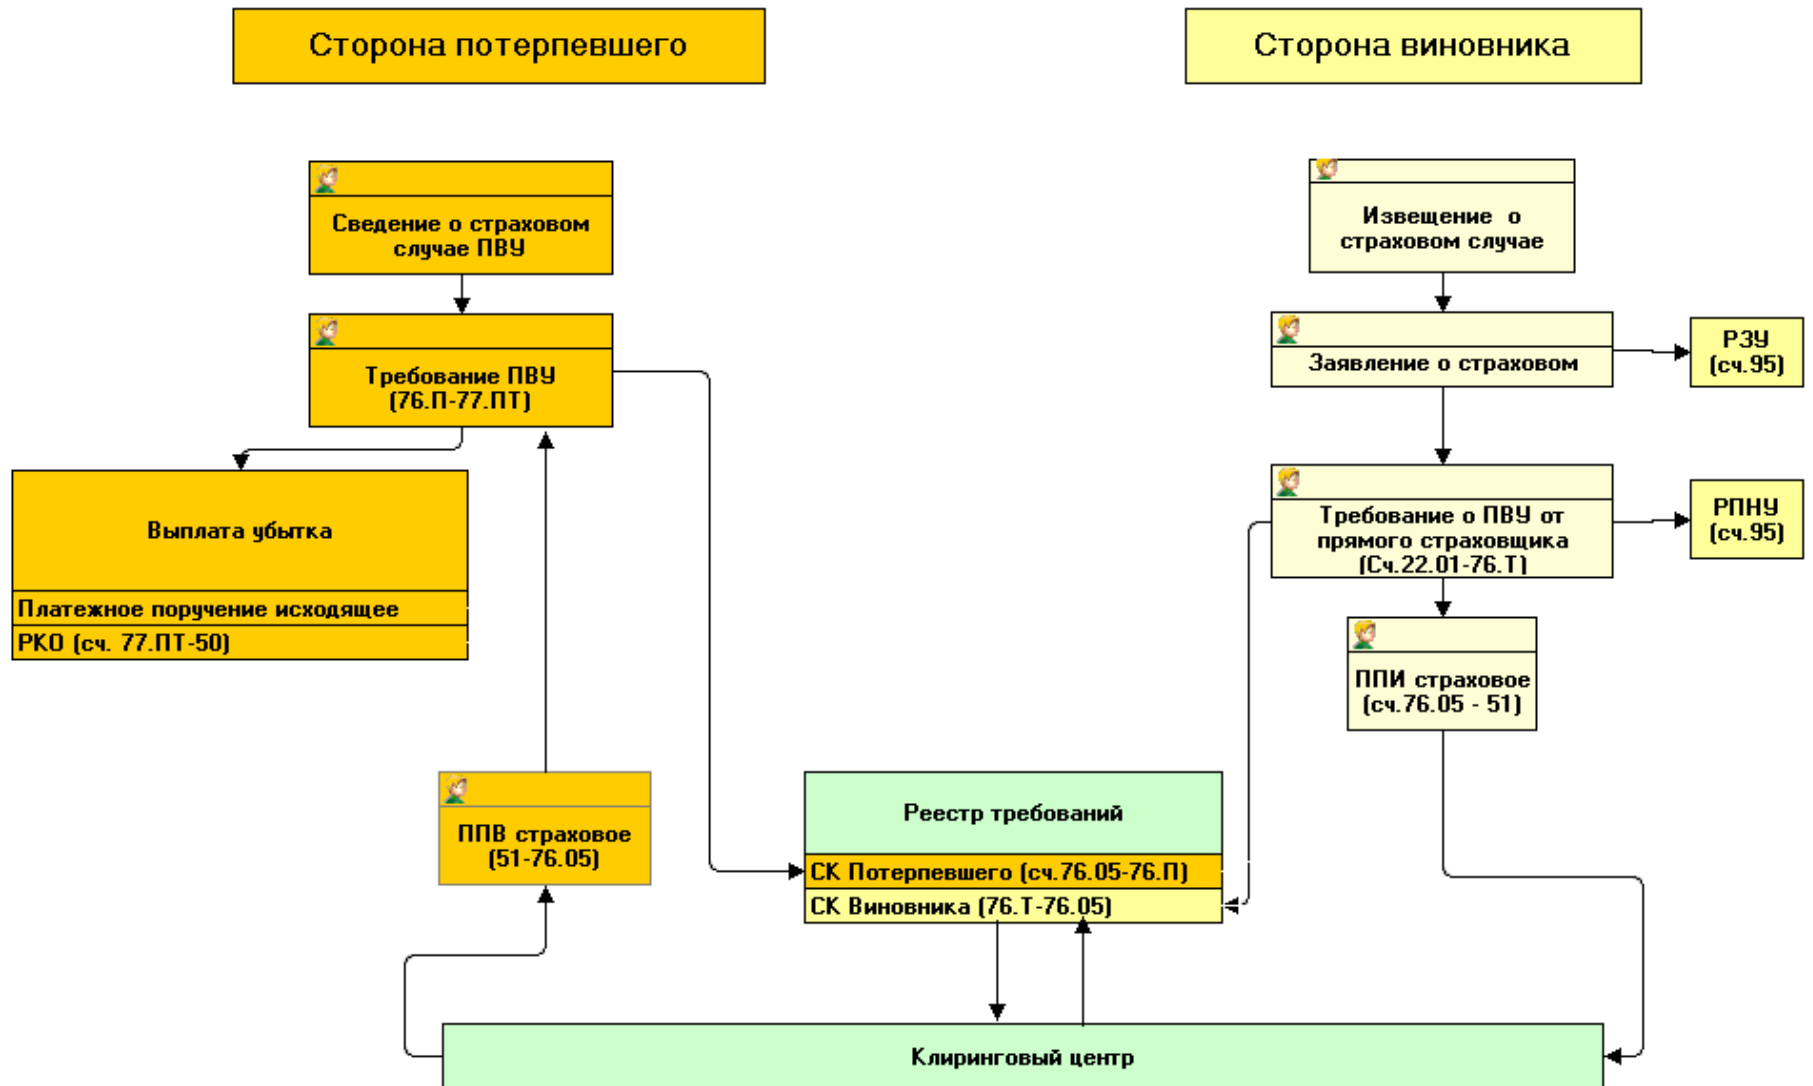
Сторона потерпевшего

Сторона виновника

Сведение о страховом случае ПВУ

Требование ПВУ (76.П-77.ПТ)

Выплата убытка

Платежное поручение исходящее

РКО (сч. 77.ПТ-50)

ППВ страховое (51-76.05)

Извещение о страховом случае

Заявление о страховом

РЗУ (сч.95)

Требование о ПВУ от прямого страховщика (Сч.22.01-76.Т)

РПНУ (сч.95)

ППИ страховое (сч.76.05 - 51)

Реестр требований

СК Потерпевшего (сч.76.05-76.П)

СК Виновника (76.Т-76.05)

Клиринговый центр